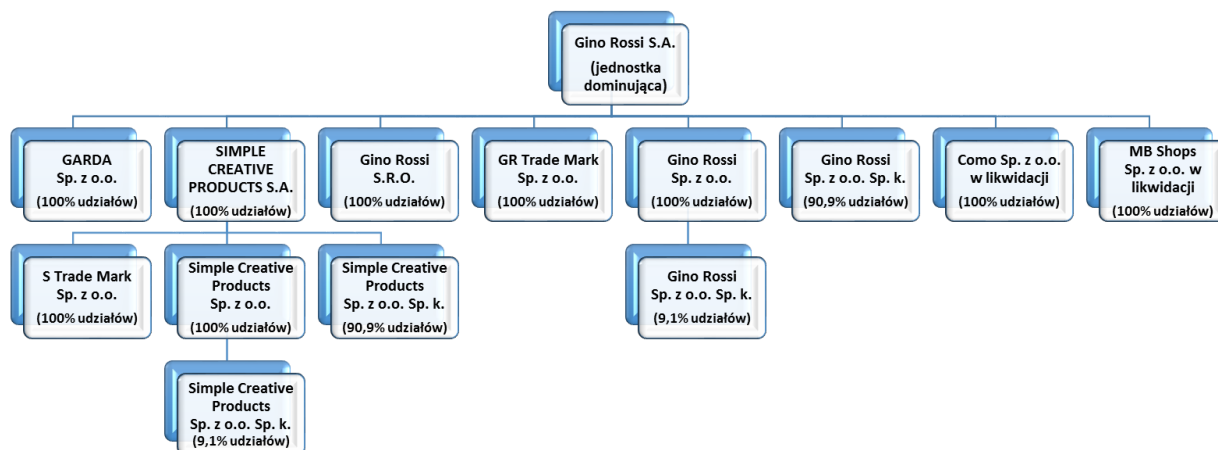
Gino Rossi S.A.
(jednostka dominująca)

GARDA
Sp. z o.o.
(100% udziałów)

SIMPLE CREATIVE PRODUCTS S.A.
(100% udziałów)

Gino Rossi
S.R.O.
(100% udziałów)

GR Trade Mark
Sp. z o.o.
(100% udziałów)

Gino Rossi
Sp. z o.o.
(100% udziałów)

Gino Rossi
Sp. z o.o. Sp. k.
(90,9% udziałów)

Como Sp. z o.o.
w likwidacji
(100% udziałów)

MB Shops
Sp. z o.o. w likwidacji
(100% udziałów)

S Trade Mark
Sp. z o.o.
(100% udziałów)

Simple Creative Products
Sp. z o.o.
(100% udziałów)

Simple Creative Products
Sp. z o.o. Sp. k.
(90,9% udziałów)

Gino Rossi
Sp. z o.o. Sp. k.
(9,1% udziałów)

Simple Creative Products
Sp. z o.o. Sp. k.
(9,1% udziałów)